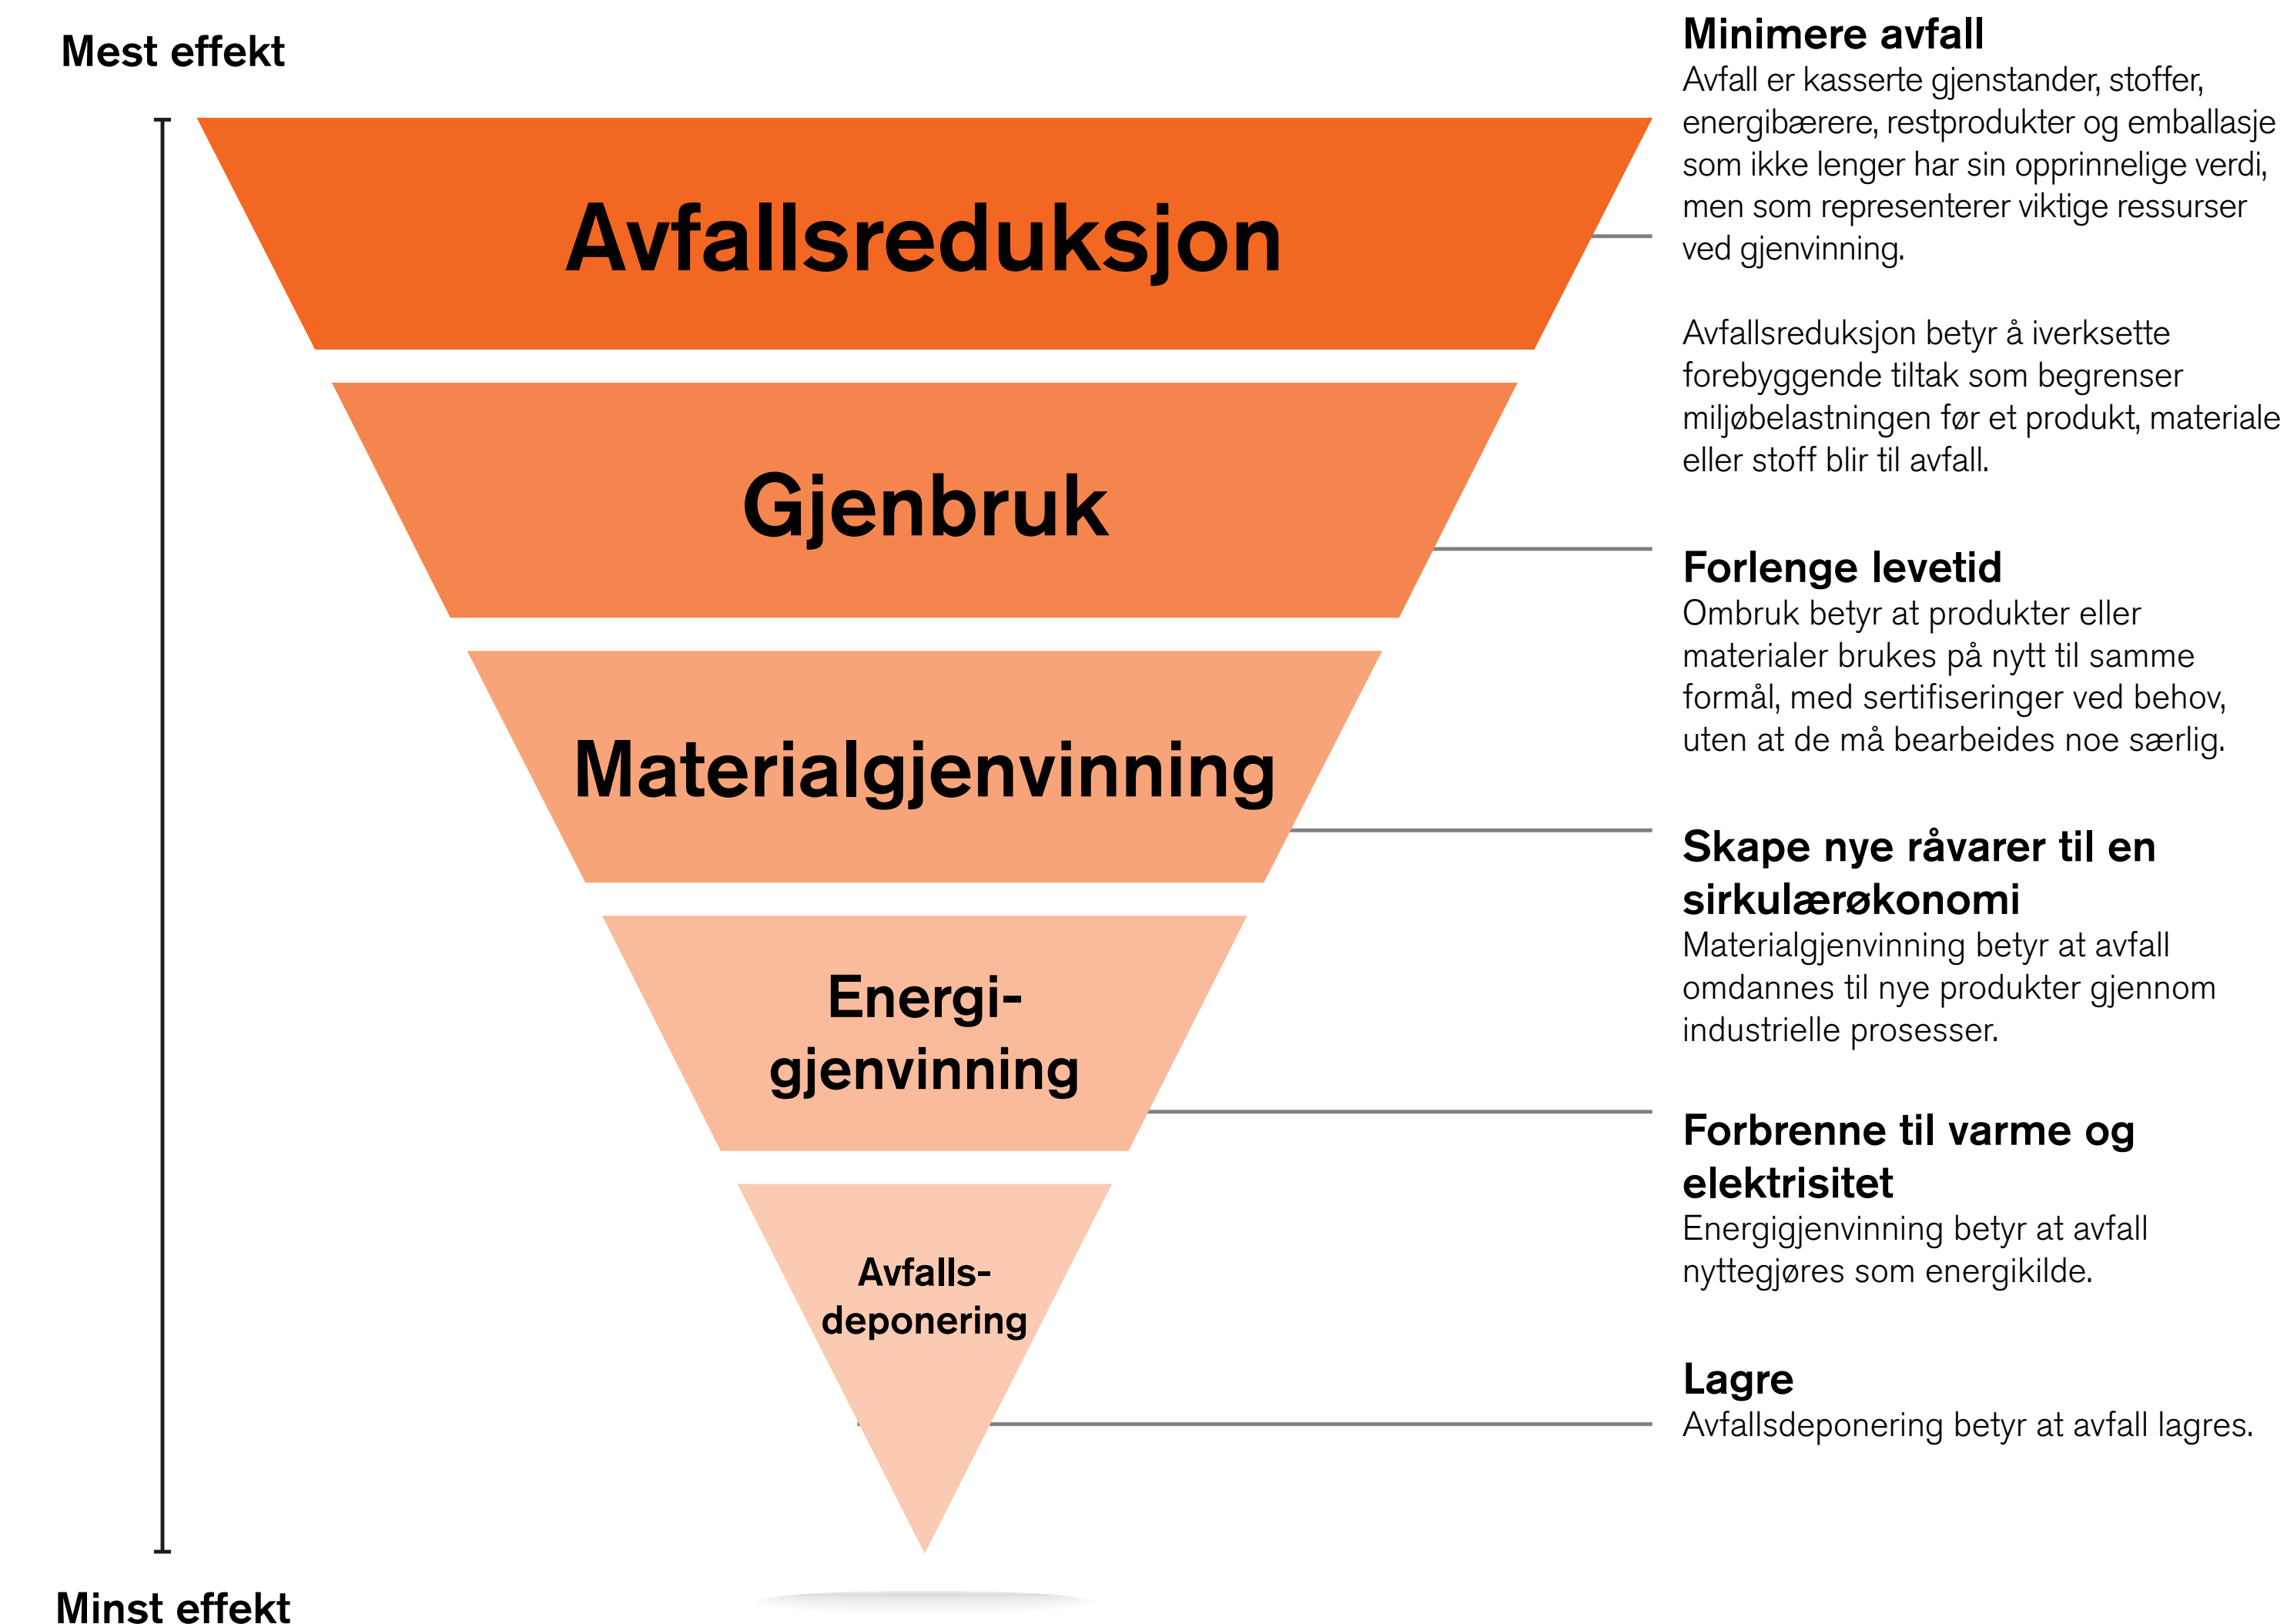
Mest effekt

Avfallsreduksjon

Gjenbruk

Materialgjenvinning

Energigjenvinning

Avfallsdeponering

Minst effekt

Minimere avfall
Avfall er kasserte gjenstander, stoffer, energibærere, restprodukter og emballasje som ikke lenger har sin opprinnelige verdi, men som representerer viktige ressurser ved gjenvinning.

Avfallsreduksjon betyr å iverksette forebyggende tiltak som begrenser miljøbelastningen før et produkt, materiale eller stoff blir til avfall.

Forlenge levetid
Ombruk betyr at produkter eller materialer brukes på nytt til samme formål, med sertifiseringer ved behov, uten at de må bearbeides noe særlig.

Skape nye råvarer til en sirkulærøkonomi
Materialgjenvinning betyr at avfall omdannes til nye produkter gjennom industrielle prosesser.

Forbrenne til varme og elektrisitet
Energigjenvinning betyr at avfall nyttegjøres som energikilde.

Lagre
Avfallsdeponering betyr at avfall lagres.